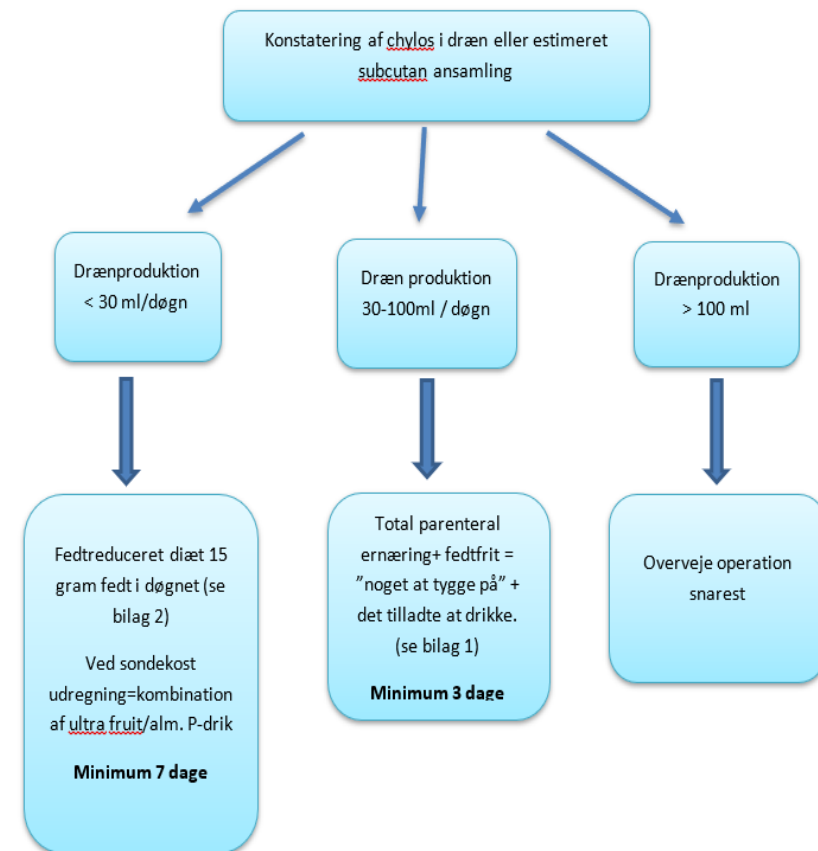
Konstatering af chylos i dræn eller estimeret subcutan ansamling

Drænproduktion
< 30 ml/døgn

Dræn produktion
30-100ml / døgn

Drænproduktion
> 100 ml

Fedtreduceret diæt 15 gram fedt i døgnet (se bilag 2)

Ved sondekost udregning=kombination af ultra fruit/alm. P-drik

**Minimum 7 dage**

Total parenteral ernæring+ fedtfrit = ”noget at tygge på” + det tilladte at drikke. (se bilag 1)

**Minimum 3 dage**

Overveje operation snarest